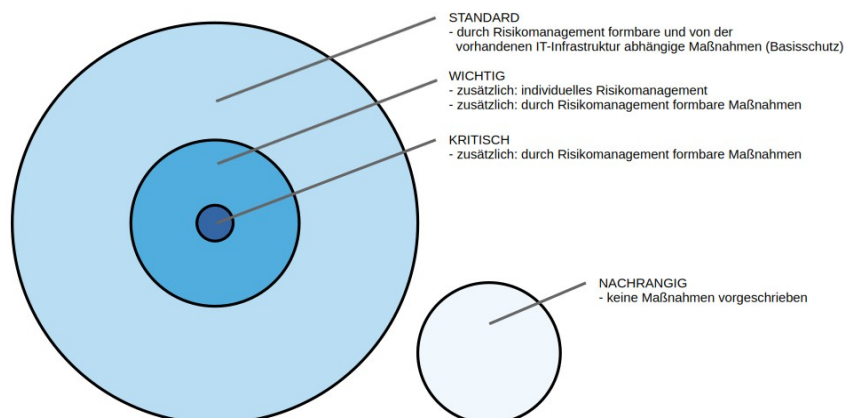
STANDARD
- durch Risikomanagement formbare und von der vorhandenen IT-Infrastruktur abhängige Maßnahmen (Basisschutz)

WICHTIG
- zusätzlich: individuelles Risikomanagement
- zusätzlich: durch Risikomanagement formbare Maßnahmen

KRITISCH
- zusätzlich: durch Risikomanagement formbare Maßnahmen

NACHRANGIG
- keine Maßnahmen vorgeschrieben